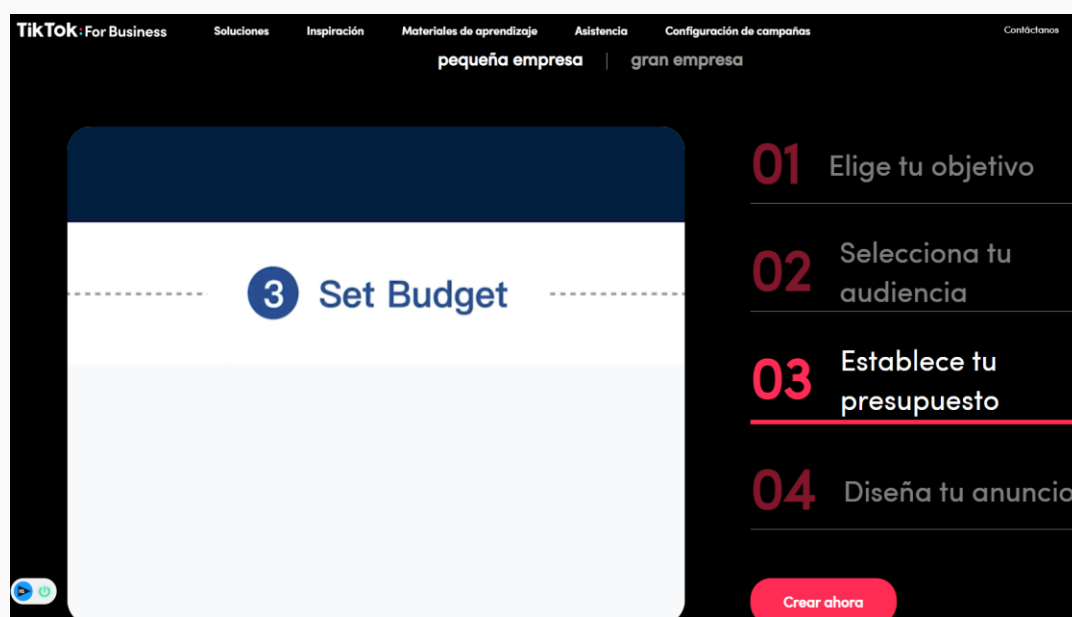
TikTok: For Business Soluciones Inspiración Materiales de aprendizaje Asistencia Configuración de campañas Contáctanos

pequeña empresa | gran empresa

3 Set Budget

01 Elige tu objetivo

02 Selecciona tu audiencia

03 Establece tu presupuesto

04 Diseña tu anuncio

Crear ahora